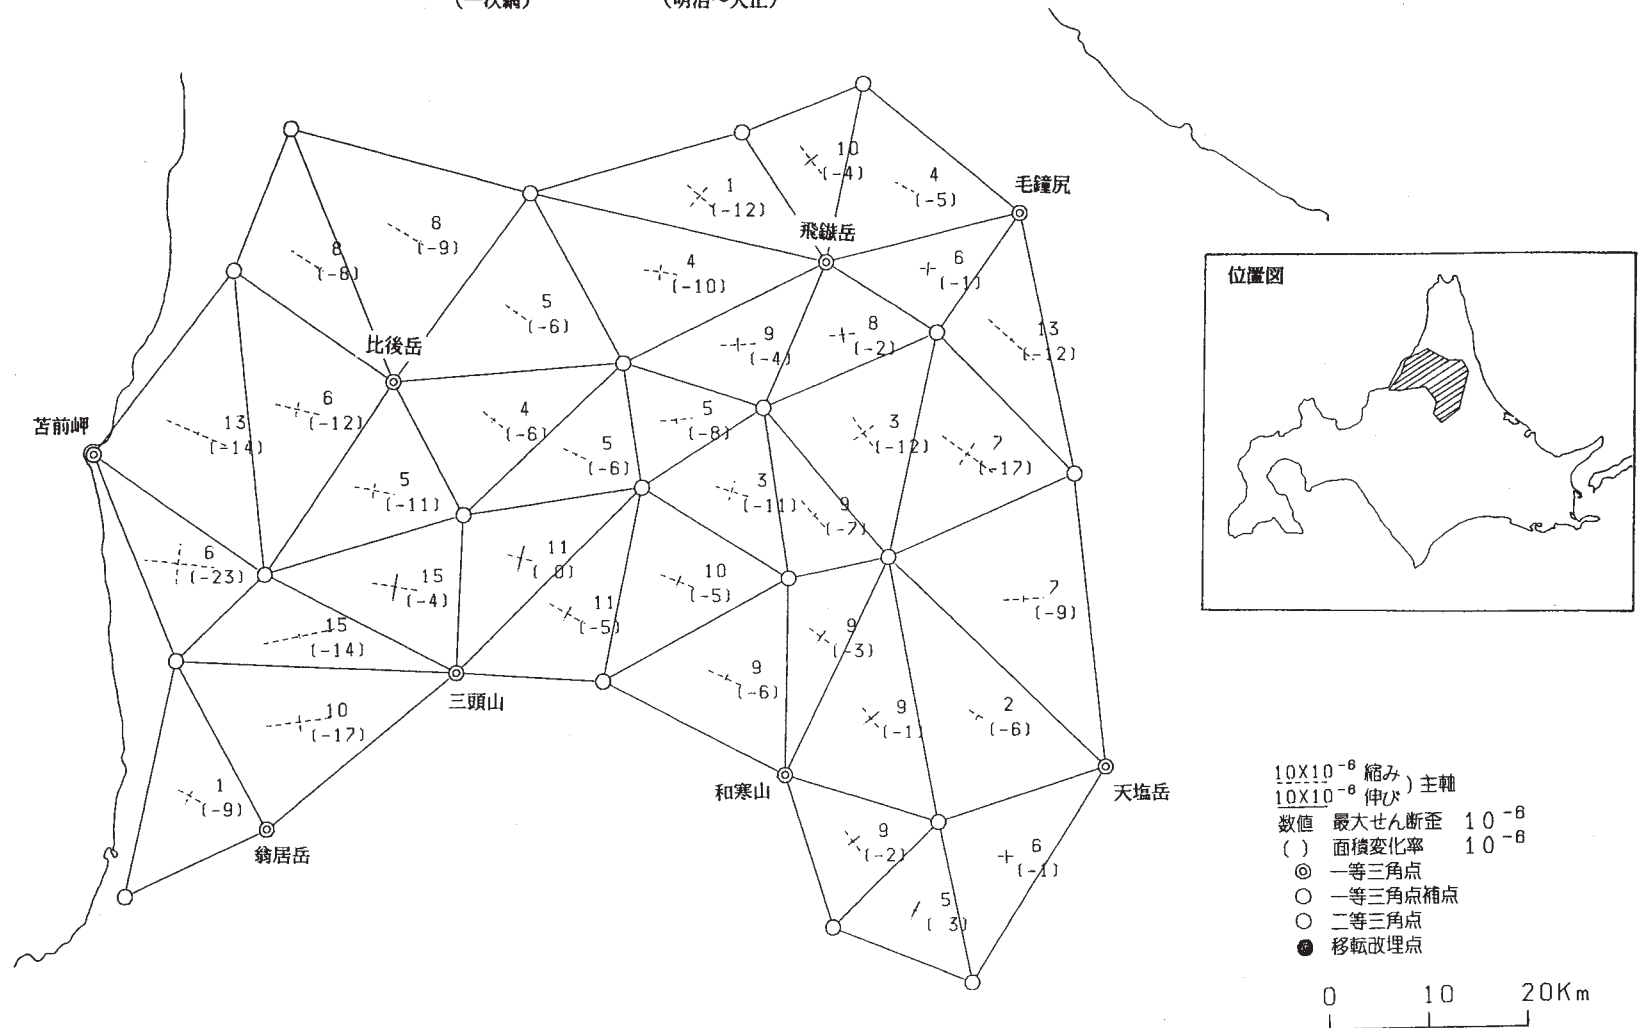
(一次網) (明治~大正)

10
(-4)
1
(-12)
4
(-5)
毛鐘尻
飛鉄岳
8
(-9)
8
(-8)
4
(-10)
6
(-1)
5
(-6)
9
(-4)
8
(-2)
13
(-12)
比後岳
6
(-12)
13
(-14)
苫前岬
4
(-6)
5
(-8)
3
(-12)
7
(-17)
5
(-6)
5
(-11)
3
(-11)
9
(-7)
6
(-23)
11
(0)
15
(-4)
10
(-5)
11
(-5)
7
(-9)
15
(-14)
9
(-3)
三頭山
9
(-6)
10
(-17)
9
(-1)
2
(-6)
1
(-9)
和寒山
天塩岳
翁居岳
9
(-2)
6
(-1)
5
(3)

位置図

$10\times10^{-6}$ 縮み
$10\times10^{-6}$ 伸び ) 主軸
数値 最大せん断歪 $10^{-6}$
( ) 面積変化率 $10^{-6}$
◎ 一等三角点
○ 一等三角点補点
○ 二等三角点
● 移転改埋点

0 10 20Km